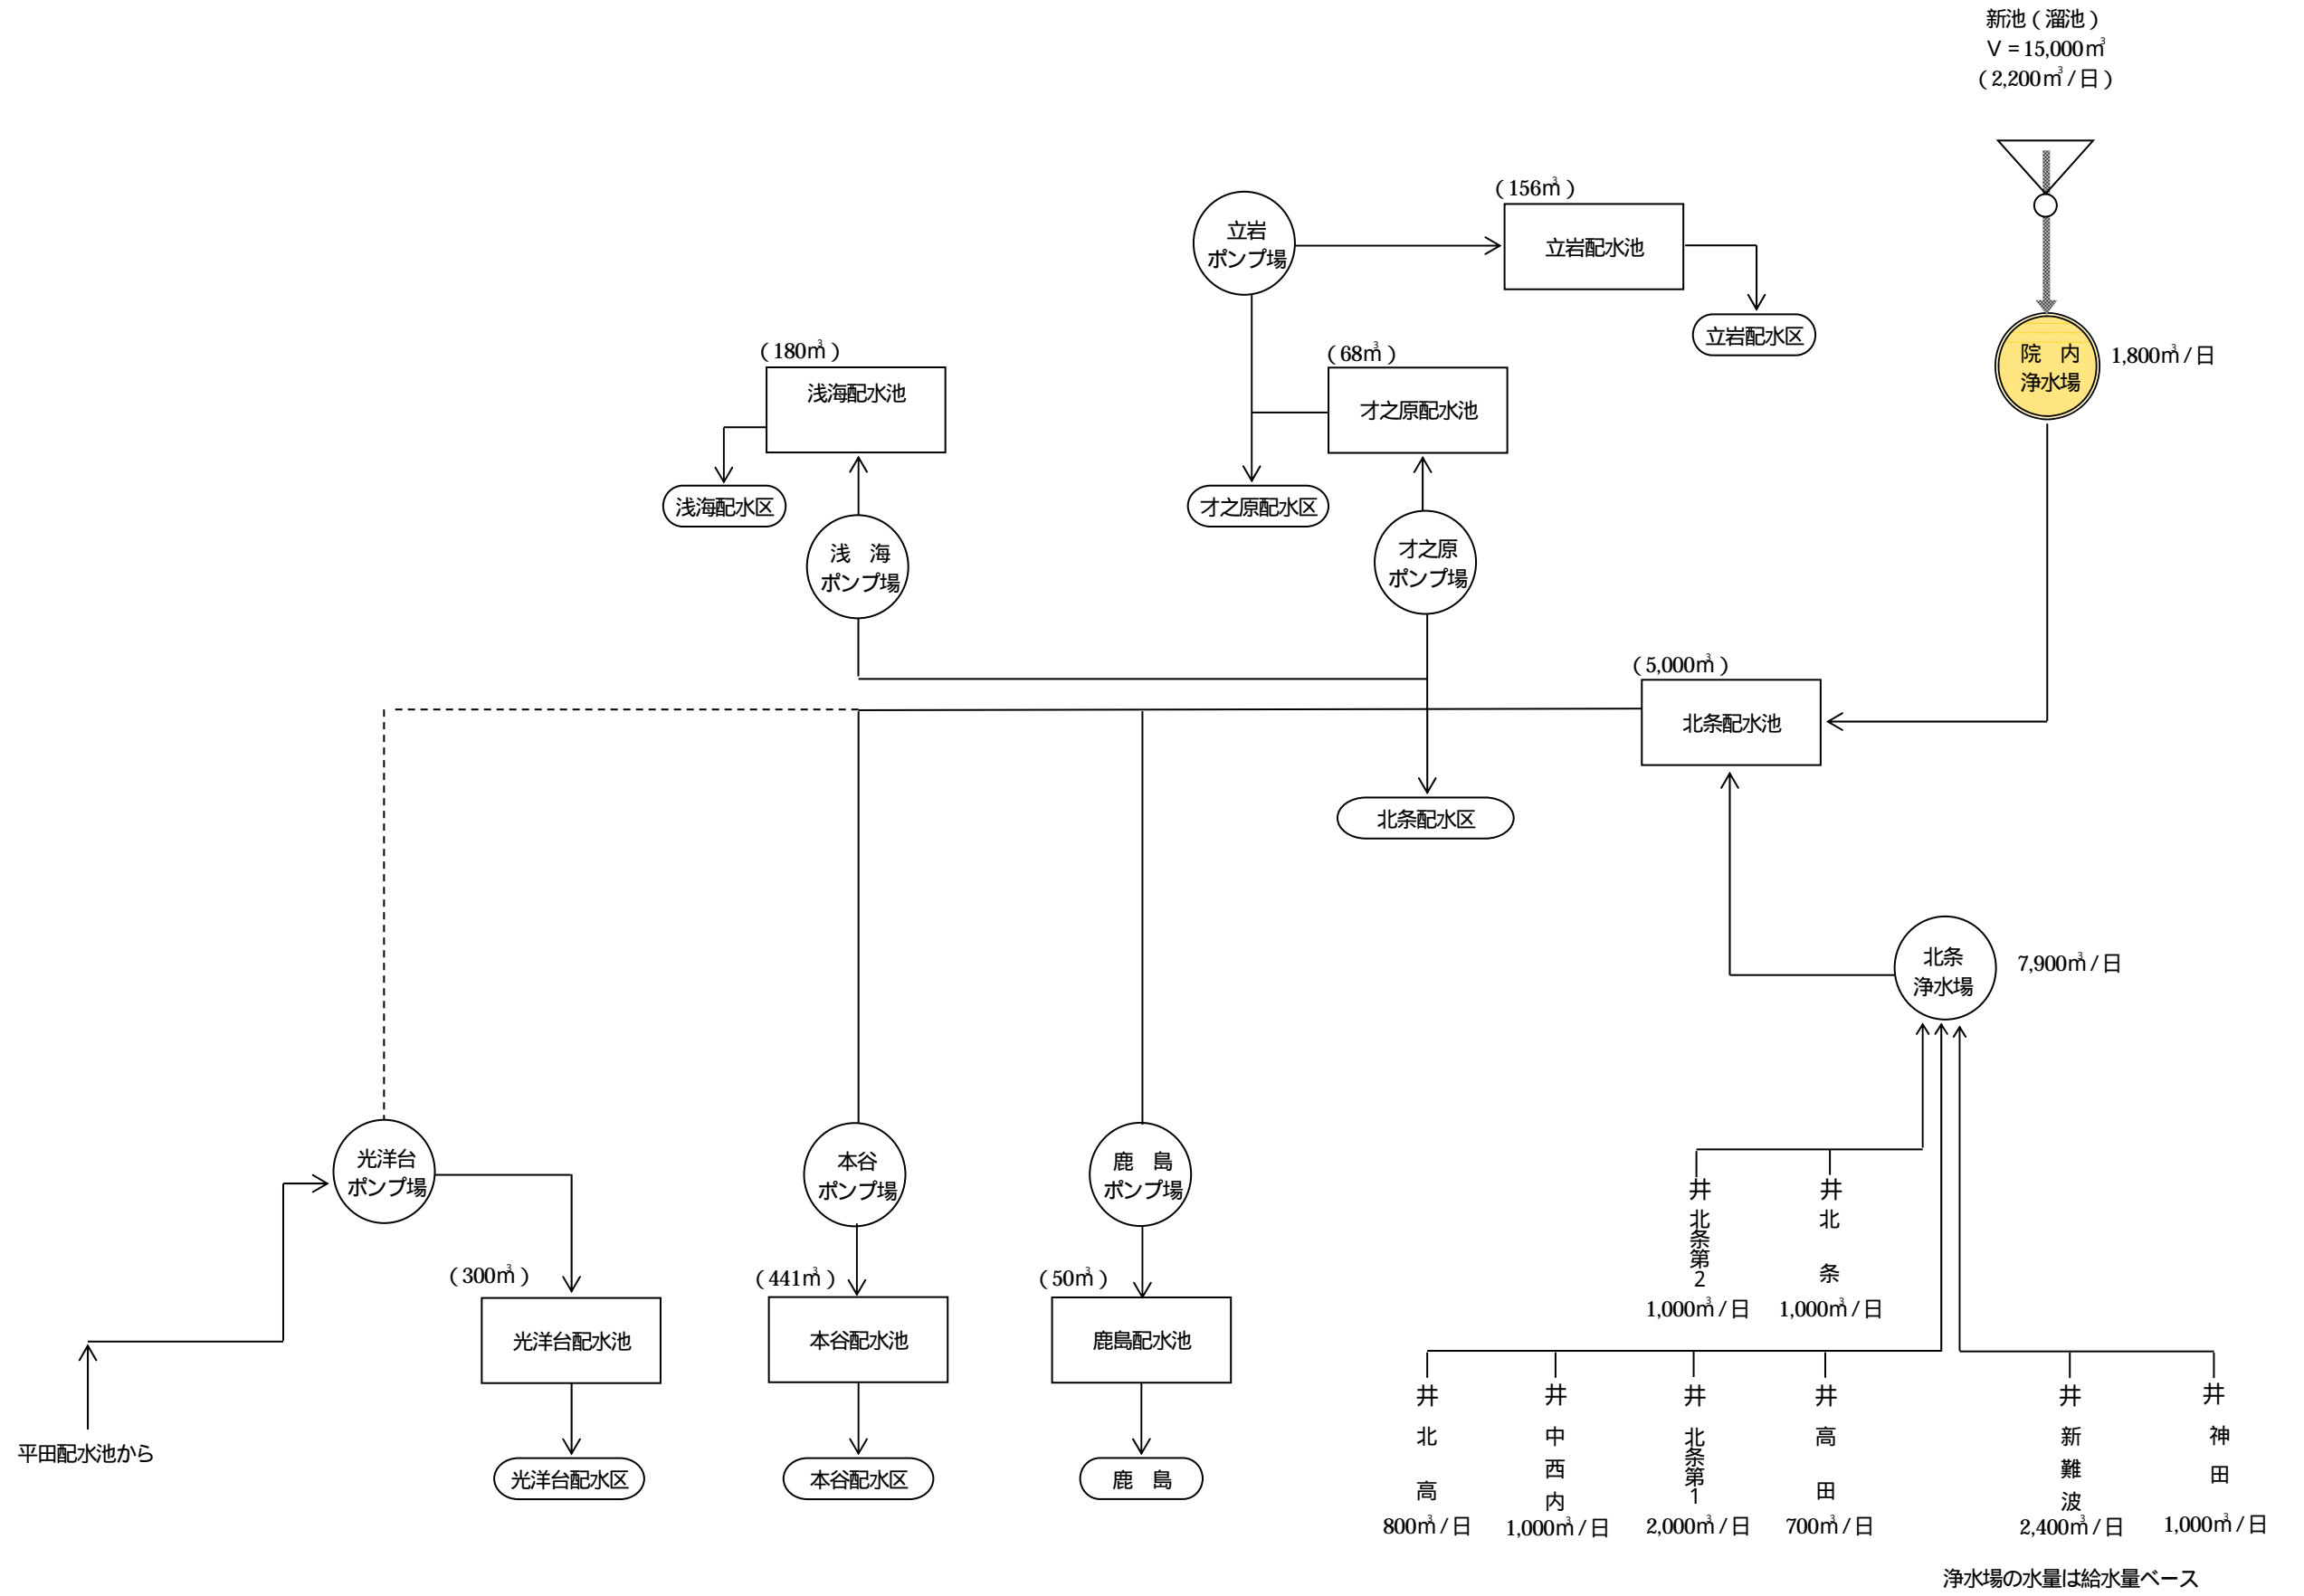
新池（溜池）
V = 15,000㎥
（2,200㎥ / 日）

（156㎥）
立岩ポンプ場
立岩配水池
立岩配水区

院 内 浄水場
1,800㎥ / 日

（180㎥）
浅海配水池
浅海配水区
浅 海 ポンプ場

（68㎥）
才之原配水池
才之原配水区
才之原 ポンプ場

（5,000㎥）
北条配水池
北条配水区

北条 浄水場
7,900㎥ / 日

井 北条第2
1,000㎥ / 日
井 北 条
1,000㎥ / 日

光洋台 ポンプ場
本谷 ポンプ場
鹿 島 ポンプ場

（300㎥）
光洋台配水池
光洋台配水区
（441㎥）
本谷配水池
本谷配水区
（50㎥）
鹿島配水池
鹿 島

平田配水池から

井 北 高
800㎥ / 日
井 中 西 内
1,000㎥ / 日
井 北条第1
2,000㎥ / 日
井 高 田
700㎥ / 日
井 新 難 波
2,400㎥ / 日
井 神 田
1,000㎥ / 日

浄水場の水量は給水量ベース